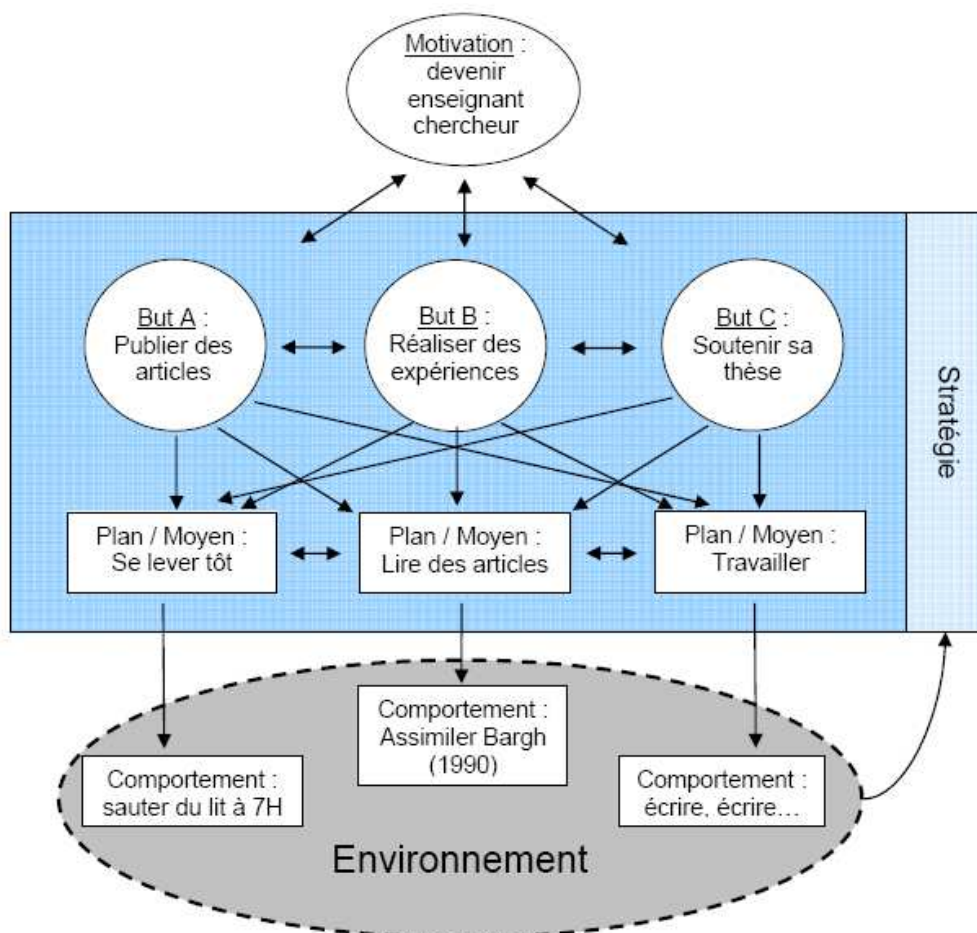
Motivation : devenir enseignant chercheur

But A : Publier des articles

But B : Réaliser des expériences

But C : Soutenir sa thèse

Stratégie

Plan / Moyen : Se lever tôt

Plan / Moyen : Lire des articles

Plan / Moyen : Travailler

Comportement : Assimiler Bargh (1990)

Comportement : sauter du lit à 7H

Comportement : écrire, écrire…

Environnement